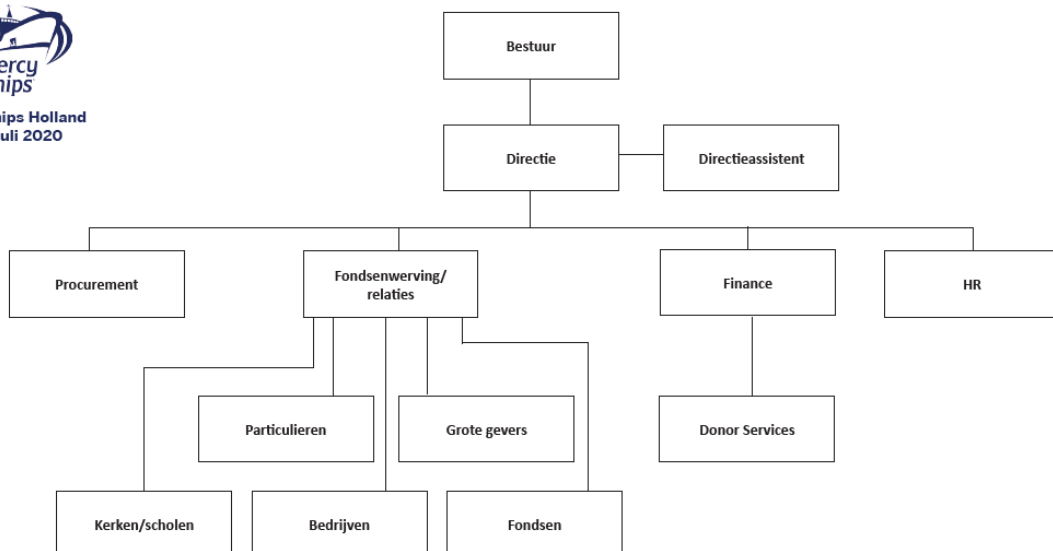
ercy
hips

hips Holland
uli 2020

Bestuur

Directie

Directieassistent

Procurement

Fondsenwerving/ relaties

Finance

HR

Particulieren

Grote gevers

Donor Services

Kerken/scholen

Bedrijven

Fondsen